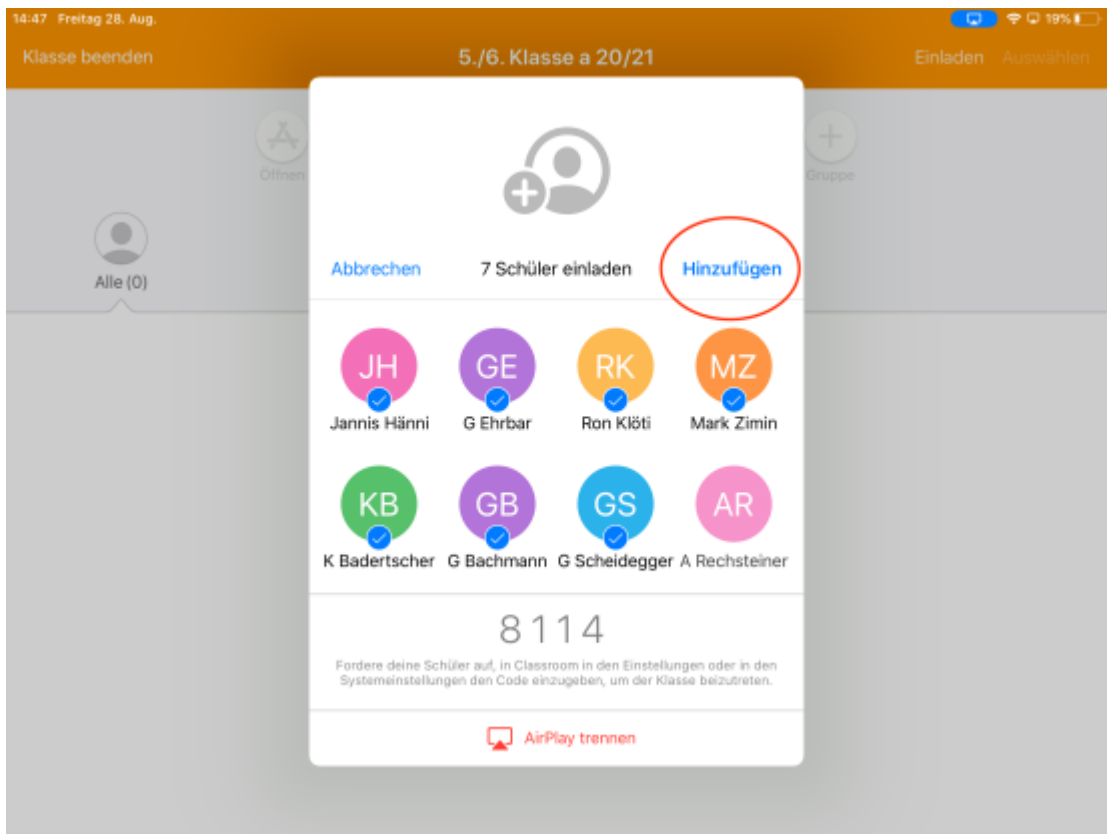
14:47 Freitag 28. Aug.

19%

Klasse beenden

5./6. Klasse a 20/21

Einladen Auswählen

Öffnen

Gruppe

Alle (0)

Abbrechen

7 Schüler einladen

Hinzufügen

JH
Jannis Hänni

GE
G Ehrbar

RK
Ron Klöti

MZ
Mark Zimin

KB
K Badertscher

GB
G Bachmann

GS
G Scheidegger

AR
A Rechsteiner

8114

Fordere deine Schüler auf, in Classroom in den Einstellungen oder in den Systemeinstellungen den Code einzugeben, um der Klasse beizutreten.

AirPlay trennen